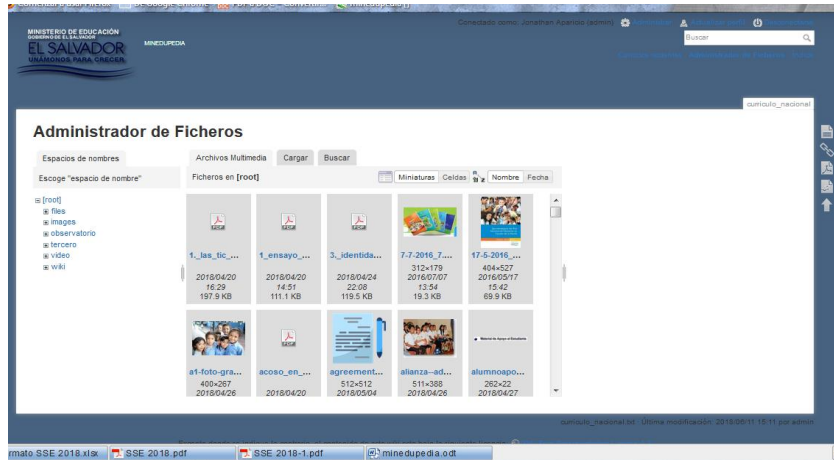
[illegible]

MINISTERIO DE EDUCACIÓN
GOBIERNO DE EL SALVADOR
EL SALVADOR
UNÁMONOS PARA CRECER

MINEDUPEDIA

Conectado como: Jonathan Aparicio (admin) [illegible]

Buscar

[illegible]

curriculo_nacional

Administrador de Ficheros

Espacios de nombres

Escoge "espacio de nombre"

[root]
files
images
observatorio
tercero
video
wiki

Archivos Multimedia | Cargar | Buscar

Ficheros en **[root]**

Miniaturas | Celdas | Nombre | Fecha

1._las_tic_...
2018/04/20
16:29
197.9 KB

1_ensayo_...
2018/04/20
14:51
111.1 KB

3._identida...
2018/04/24
22:08
119.5 KB

7-7-2016_7...
312×179
2016/07/07
13:54
19.3 KB

17-5-2016_...
404×527
2016/05/17
15:42
69.9 KB

a1-foto-gra...
400×267
2018/04/26

acoso_en_...
2018/04/20

agreement...
512×512
2018/05/04

alianza--ad...
511×388
2018/04/26

alumnoapo...
262×22
2018/04/27

curriculo_nacional.txt · Última modificación: 2018/06/11 15:11 por admin

rmato SSE 2018.xlsx | SSE 2018.pdf | SSE 2018-1.pdf | minedupedia.odt